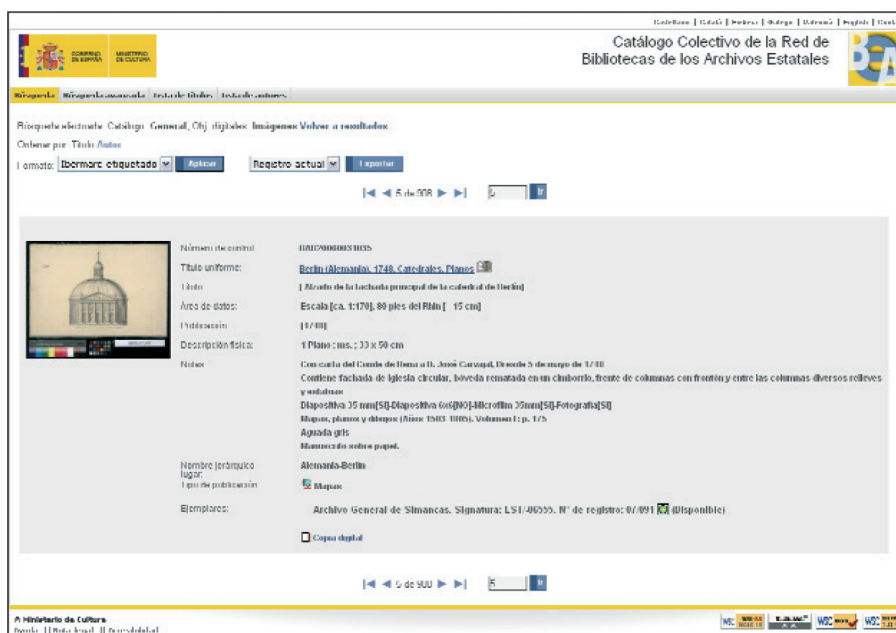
Castellano | Català | Euskara | Galego | Valencià | English | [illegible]

GOBIERNO DE ESPAÑA MINISTERIO DE CULTURA

Catálogo Colectivo de la Red de Bibliotecas de los Archivos Estatales

Búsqueda | Búsqueda avanzada | Lista de títulos | Lista de autores

Búsqueda efectuada: Catálogo: General, Obj. digitales: Imágenes Volver a resultados

Ordenar por: Título Autor

Formato: Ibermarc etiquetado Aplicar Registro actual Exportar

5 de 900 5 Ir

Número de control: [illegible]

Título uniforme: Berlín (Alemania). 1748. Catedrales. Planos

Título: [ Alzado de la fachada principal de la catedral de Berlín]

Área de datos: Escala [ca. 1:170]. 80 pies del Rhin [ 15 cm]

Publicación: [1748]

Descripción física: 1 Plano : ms. ; 33 x 50 cm

Notas: Con carta del Conde de Bena a D. José Carvajal. Dresde 5 de mayo de 1748
Contiene fachada de iglesia circular, bóveda rematada en un cimborrio, frente de columnas con frontón y entre las columnas diversos relieves y estatuas
Diapositiva 35 mm[SI]-Diapositiva 6x6[NO]-Microfilm 35mm[SI]-Fotografía[SI]
Mapas, planos y dibujos (Años 1503-1805). Volumen I: p. 175
Aguada gris
Manuscrito sobre papel.

Nombre jerárquico lugar: Alemania-Berlín

Tipo de publicación: Mapas

Ejemplares: Archivo General de Simancas. Signatura: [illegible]. Nº de registro: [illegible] (Disponible)

Copia digital

5 de 900 5 Ir

© Ministerio de Cultura
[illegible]